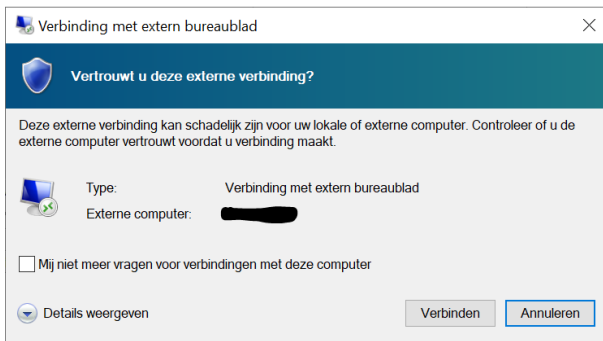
Verbinding met extern bureaublad

Vertrouwt u deze externe verbinding?

Deze externe verbinding kan schadelijk zijn voor uw lokale of externe computer. Controleer of u de externe computer vertrouwt voordat u verbinding maakt.

Type: Verbinding met extern bureaublad
Externe computer: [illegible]

Mij niet meer vragen voor verbindingen met deze computer

Details weergeven

Verbinden

Annuleren